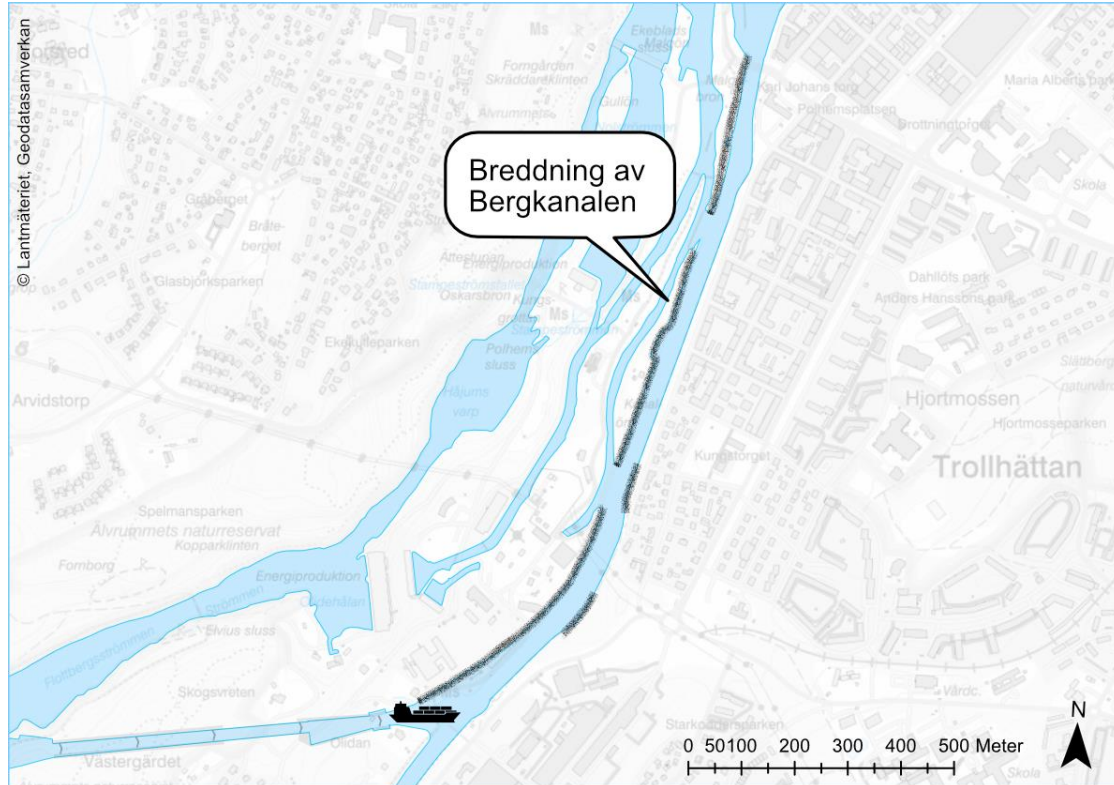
© Lantmäteriet, Geodatasamverkan

Breddning av Bergkanalen

Sylte
Ekeblads sluss
Ms
Forngården
Skräddartklinten
Älvrummet
Gullön
Karl Johans torg
Polhemsplatsen
Drottningtorget
Maria Alberts
Skola
Grönberget
Bråteberget
Glasbjörksparken
Åkersjön
Energiproduktion
Stampeströmsfallet
Oskarsbron
Kungsgroten
Ms
Stampeströmmen
Polhems sluss
Ekebulleparken
Dahllöfs park
Anders Hanssons park
Slättberg
naturvård
Arvidstorp
Håjums varp
Hjortmossen
Hjortmosseparken
Kungsgroten
Kungstorget
Trollhättan
Spelmansparken
Älvrummets naturreservat
Kopparklinten
Fomborg
Energiproduktion
Olidehålan
Strömmen
Elvius sluss
Flottbergsströmmen
Skogsvreten
Vårdc.
Starkodderparken
Olidan
Västergärdet
Skola

N
0 50100 200 300 400 500 Meter